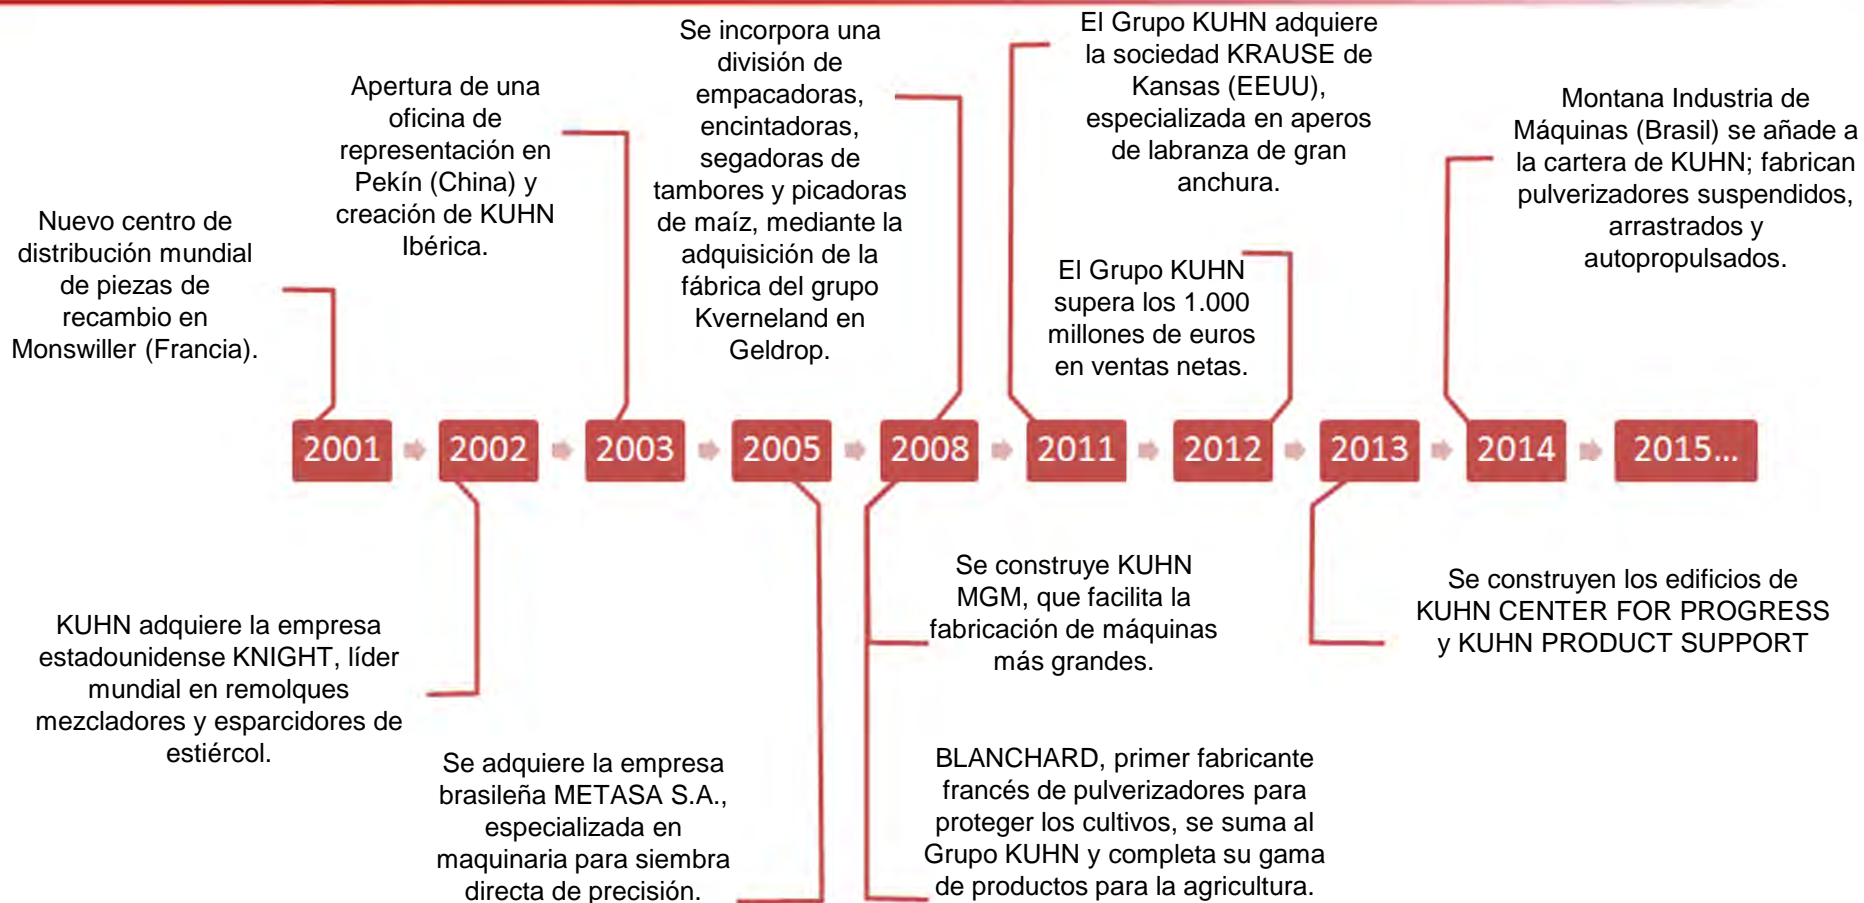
Nuevo centro de distribución mundial de piezas de recambio en Monswiller (Francia).

Apertura de una oficina de representación en Pekín (China) y creación de KUHN Ibérica.

Se incorpora una división de empacadoras, encintadoras, segadoras de tambores y picadoras de maíz, mediante la adquisición de la fábrica del grupo Kverneland en Geldrop.

El Grupo KUHN adquiere la sociedad KRAUSE de Kansas (EEUU), especializada en aperos de labranza de gran anchura.

El Grupo KUHN supera los 1.000 millones de euros en ventas netas.

Montana Industria de Máquinas (Brasil) se añade a la cartera de KUHN; fabrican pulverizadores suspendidos, arrastrados y autopropulsados.

2001 2002 2003 2005 2008 2011 2012 2013 2014 2015...

KUHN adquiere la empresa estadounidense KNIGHT, líder mundial en remolques mezcladores y esparcidores de estiércol.

Se adquiere la empresa brasileña METASA S.A., especializada en maquinaria para siembra directa de precisión.

Se construye KUHN MGM, que facilita la fabricación de máquinas más grandes.

BLANCHARD, primer fabricante francés de pulverizadores para proteger los cultivos, se suma al Grupo KUHN y completa su gama de productos para la agricultura.

Se construyen los edificios de KUHN CENTER FOR PROGRESS y KUHN PRODUCT SUPPORT